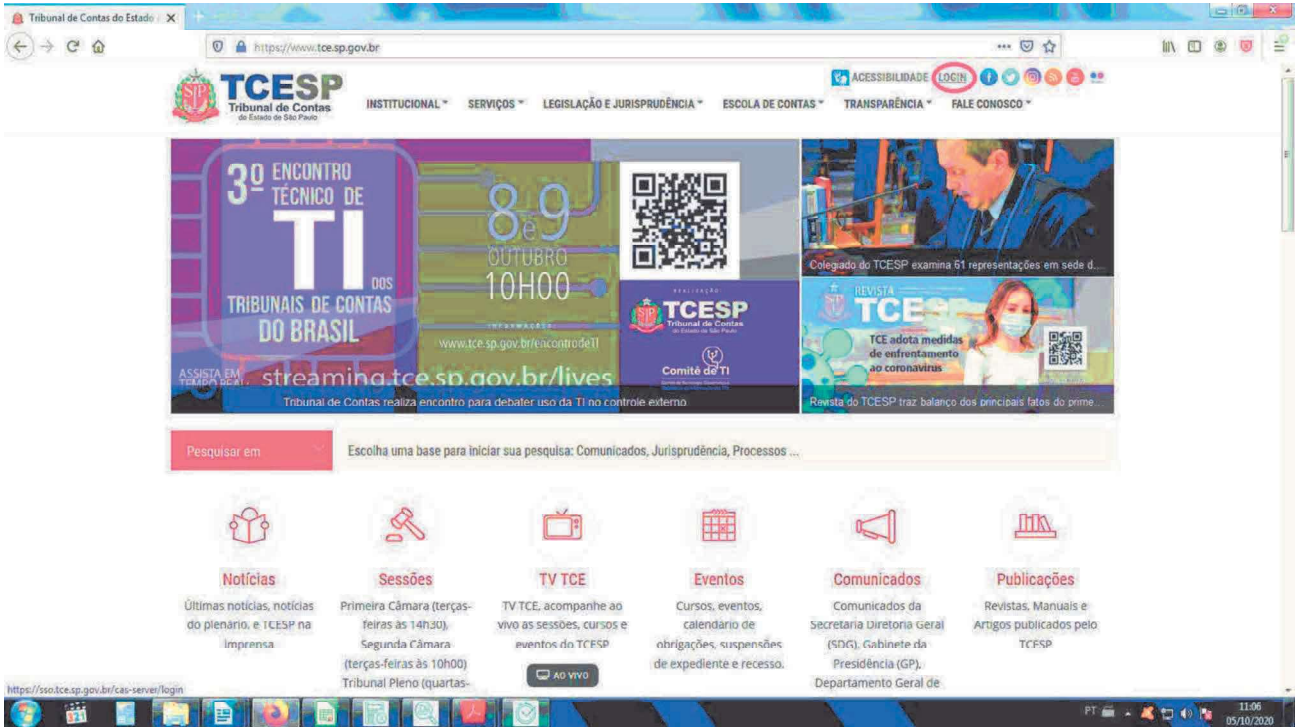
Tribunal de Contas do Estado ×

https://www.tce.sp.gov.br

TCESP
Tribunal de Contas
do Estado de São Paulo

ACESSIBILIDADE LOGIN

INSTITUCIONAL SERVIÇOS LEGISLAÇÃO E JURISPRUDÊNCIA ESCOLA DE CONTAS TRANSPARÊNCIA FALE CONOSCO

3º ENCONTRO TÉCNICO DE TI DOS TRIBUNAIS DE CONTAS DO BRASIL

8 e 9 OUTUBRO 10H00

INFORMAÇÕES
www.tce.sp.gov.br/encontroti

REALIZAÇÃO
TCESP
Tribunal de Contas do Estado de São Paulo

Comitê de TI

ASSISTA EM TEMPO REAL streaming.tce.sp.gov.br/lives

Tribunal de Contas realiza encontro para debater uso da TI no controle externo

Colegiado do TCESP examina 61 representações em sede d...

REVISTA TCE

TCE adota medidas de enfrentamento ao coronavírus

Revista do TCESP traz balanço dos principais fatos do prime...

Pesquisar em

Escolha uma base para iniciar sua pesquisa: Comunicados, Jurisprudência, Processos ...

Notícias
Últimas notícias, notícias do plenário, e TCESP na imprensa

Sessões
Primeira Câmara (terças-feiras às 14h30), Segunda Câmara (terças-feiras às 10h00) Tribunal Pleno (quartas-

TV TCE
TV TCE, acompanhe ao vivo as sessões, cursos e eventos do TCESP

AO VIVO

Eventos
Cursos, eventos, calendário de obrigações, suspensões de expediente e recesso.

Comunicados
Comunicados da Secretaria Diretoria Geral (SDG), Gabinete da Presidência (GP), Departamento Geral de

Publicações
Revistas, Manuais e Artigos publicados pelo TCESP

https://sso.tce.sp.gov.br/cas-server/login

PT 11:06 05/10/2020